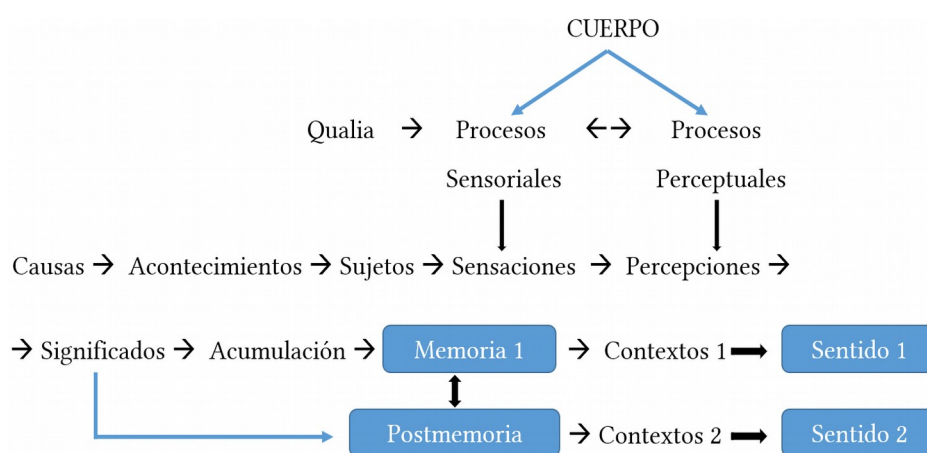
CUERPO

Qualia → Procesos ←→ Procesos

Sensoriales Perceptuales

Causas → Acontecimientos → Sujetos → Sensaciones → Percepciones →

→ Significados → Acumulación → Memoria 1 → Contextos 1 ➡ Sentido 1

Postmemoria → Contextos 2 ➡ Sentido 2